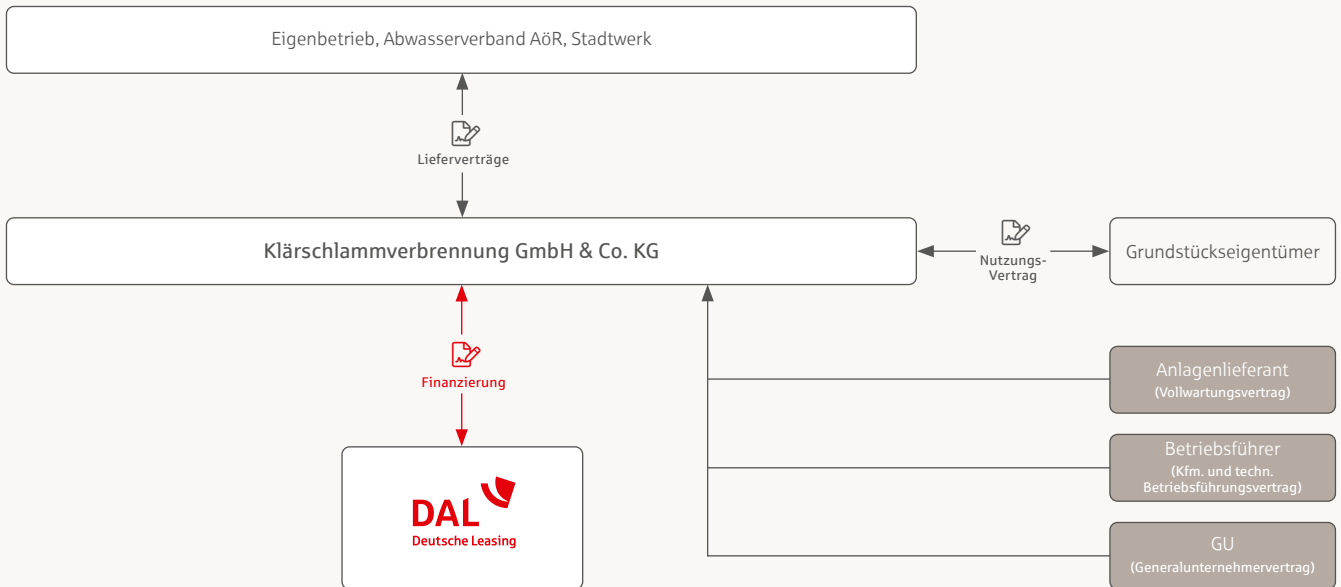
Eigenbetrieb, Abwasserverband AöR, Stadtwerk

Lieferverträge

Klärschlammverbrennung GmbH & Co. KG

Nutzungs-Vertrag

Grundstückseigentümer

Finanzierung

DAL
Deutsche Leasing

Anlagenlieferant
(Vollwartungsvertrag)

Betriebsführer
(Kfm. und techn. Betriebsführungsvertrag)

GU
(Generalunternehmervertrag)